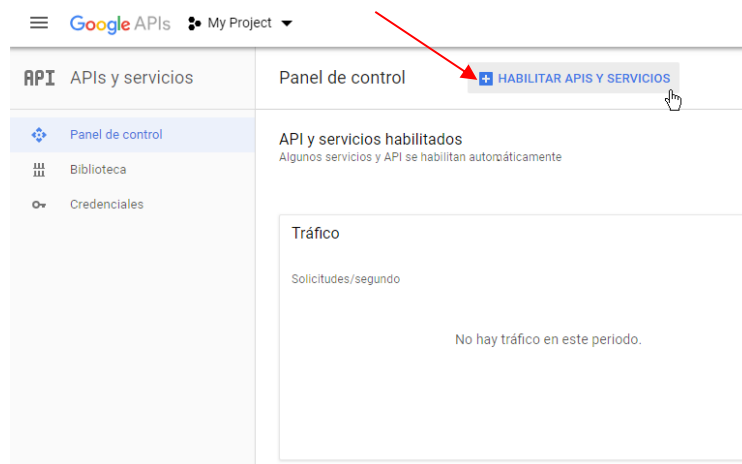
Google APIs My Project

API APIs y servicios

Panel de control

Biblioteca

Credenciales

Panel de control

HABILITAR APIS Y SERVICIOS

API y servicios habilitados
Algunos servicios y API se habilitan automáticamente

Tráfico

Solicitudes/segundo

No hay tráfico en este periodo.